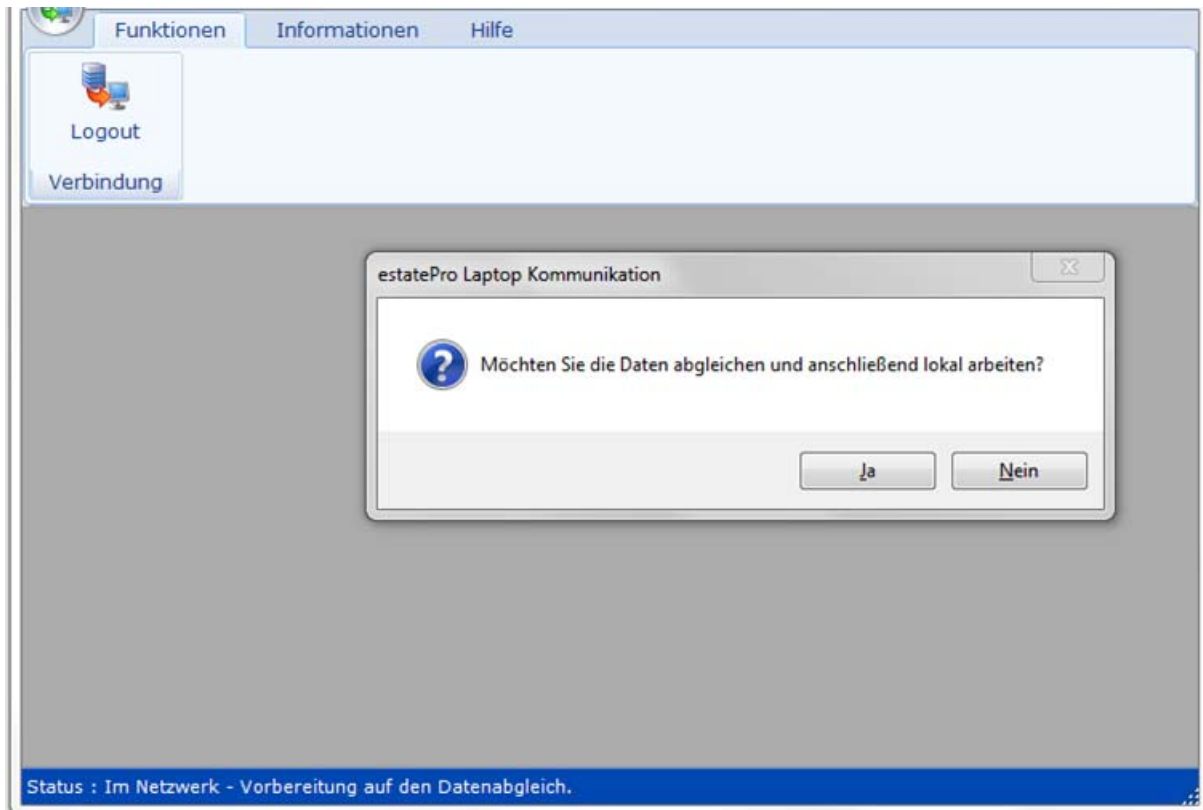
Funktionen Informationen Hilfe

Logout

Verbindung

estatePro Laptop Kommunikation

Möchten Sie die Daten abgleichen und anschließend lokal arbeiten?

Ja Nein

Status : Im Netzwerk - Vorbereitung auf den Datenabgleich.